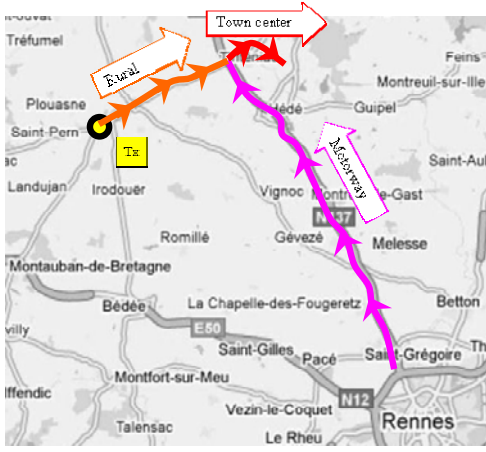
Town center
Rural
Motorway
Tx
-Guvat
Tréfumel
Plouasne
Saint-Pern
Landujan
Irodouër
Hédé
Guipel
Feins
Montreuil-sur-Ille
Saint-Aubin
Vignoc
Montreuil-le-Gast
N137
Romillé
Gévezé
Melesse
Montauban-de-Bretagne
Bédée
La Chapelle-des-Fougeretz
Betton
E50
Saint-Gilles
Pacé
Saint-Grégoire
Montfort-sur-Meu
Vezin-le-Coquet
N12
Rennes
Talensac
Le Rheu
villy
ffendic